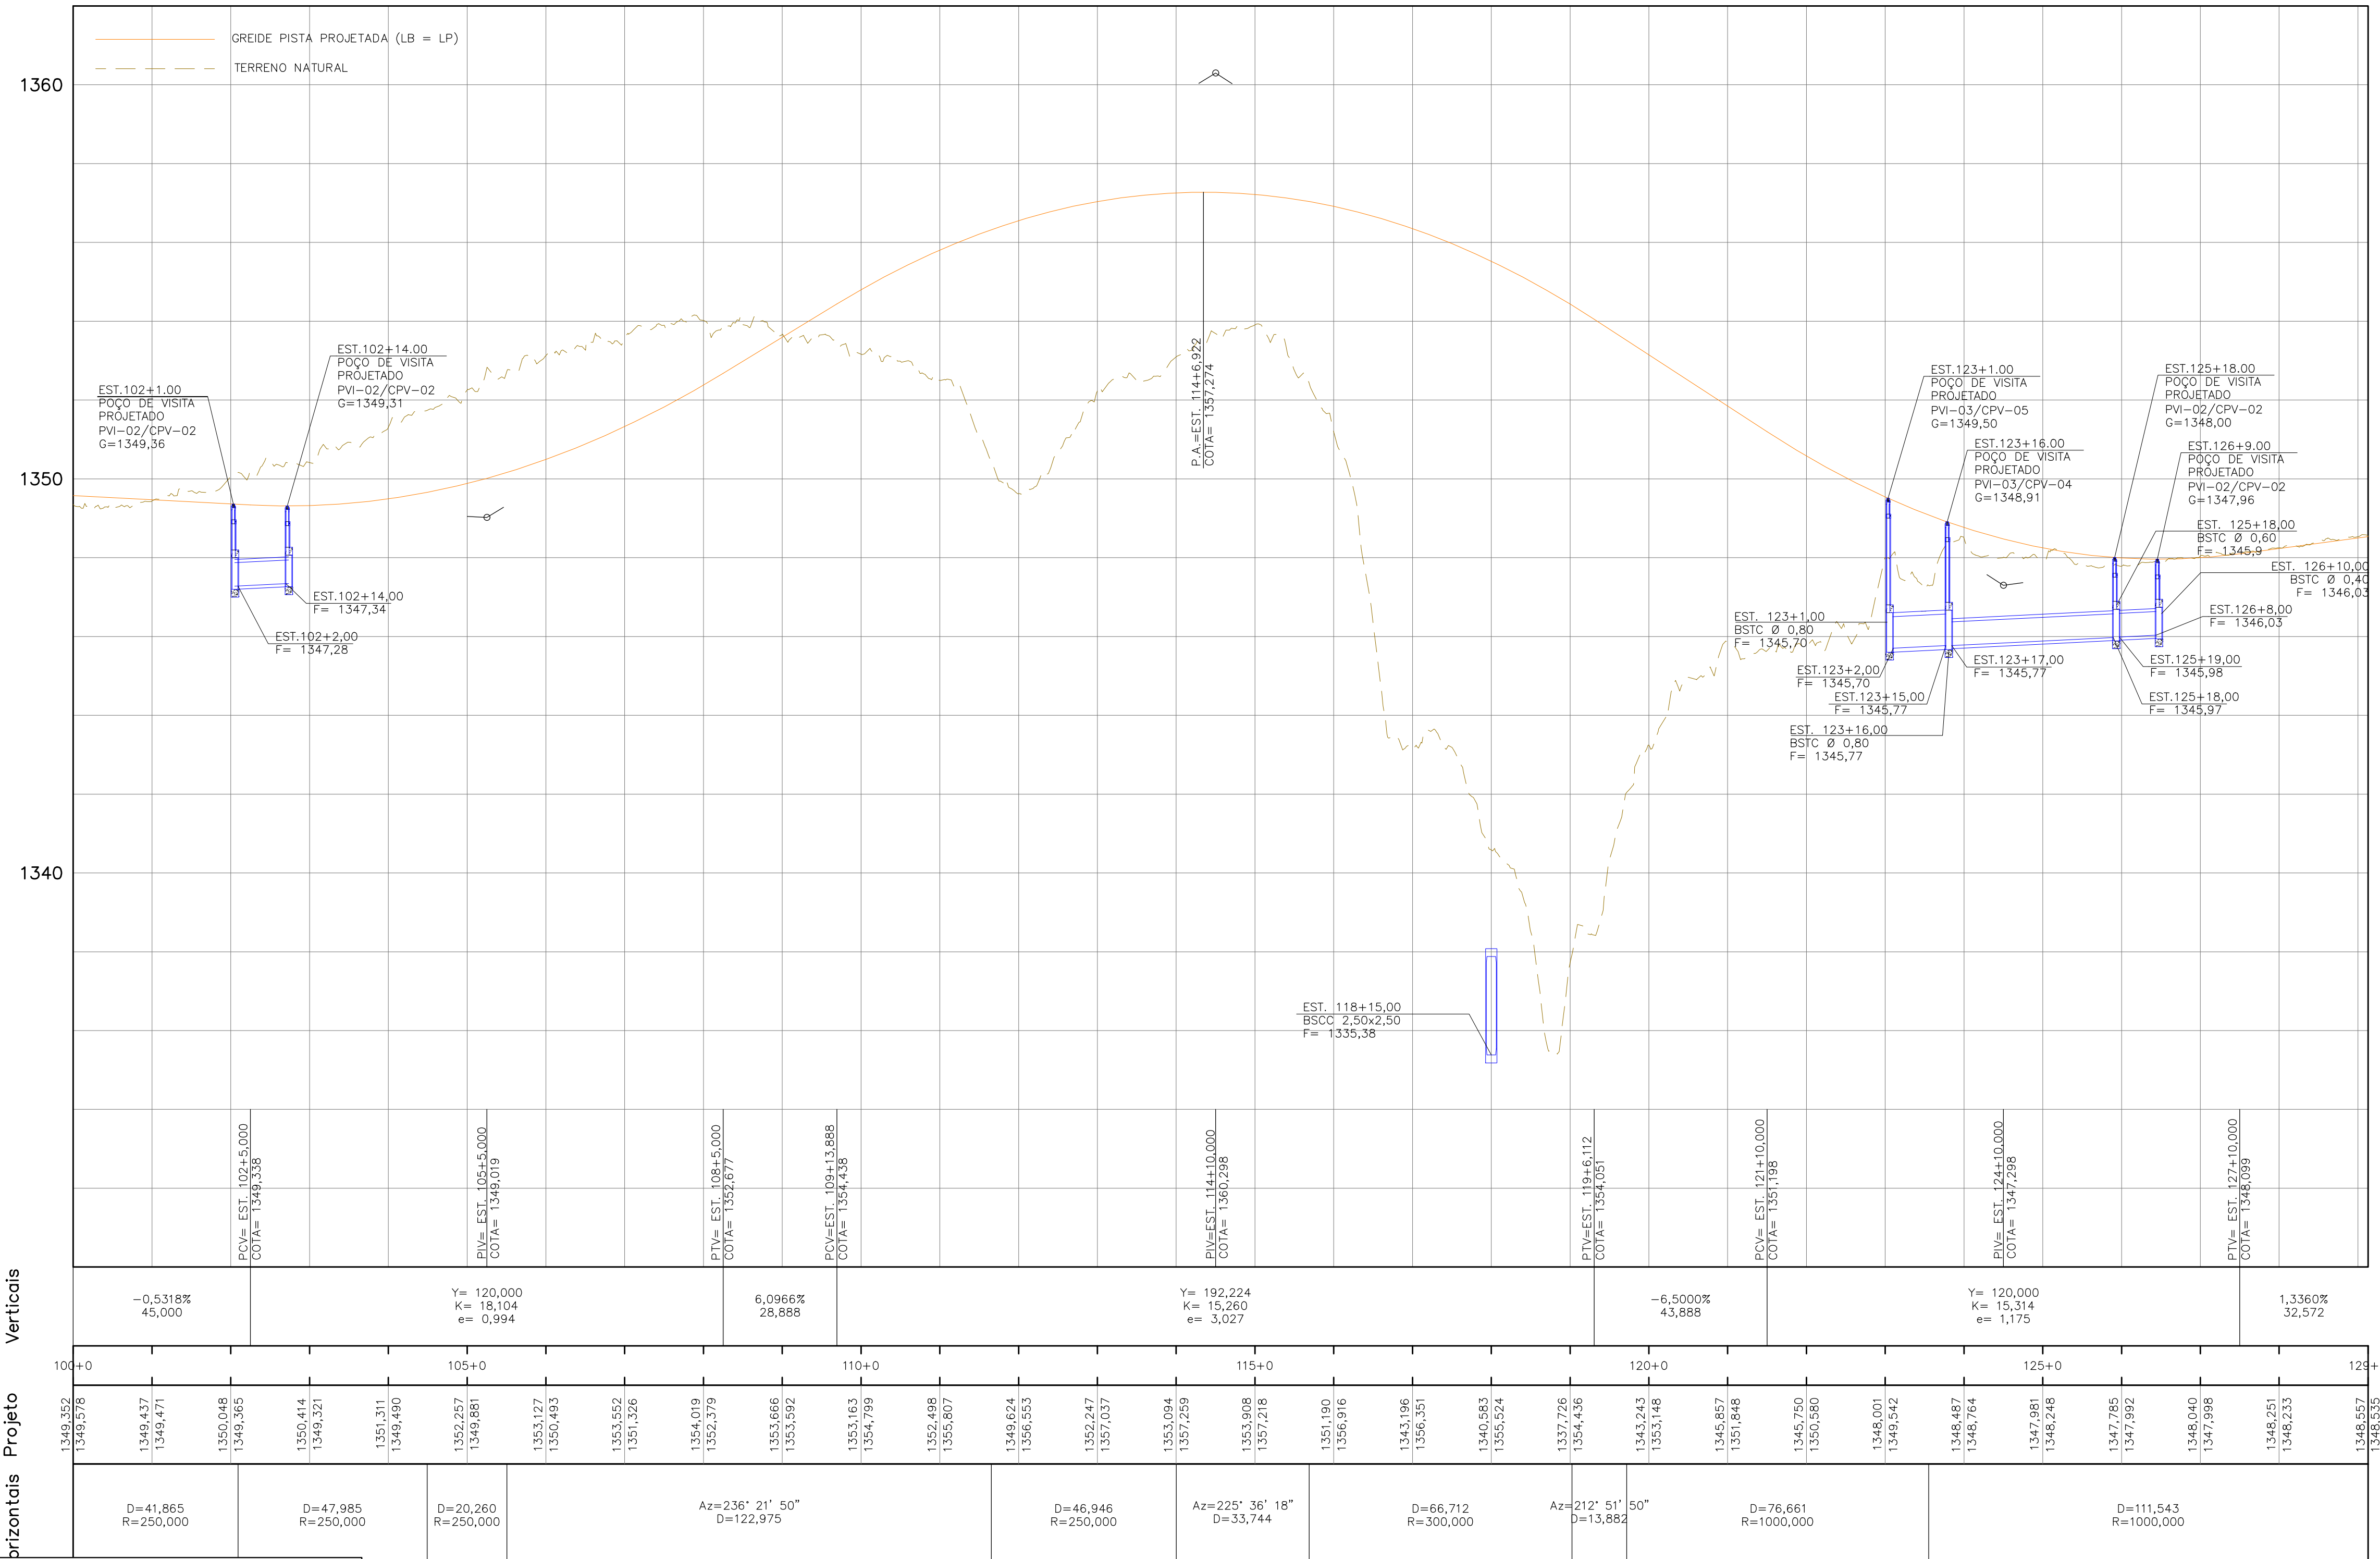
GREIDE PISTA PROJETADA (LB = LP)
TERRENO NATURAL

1360
1350
1340

EST.102+1.00
POÇO DE VISITA
PROJETADO
PVI-02/CPV-02
G=1349,36

EST.102+14.00
POÇO DE VISITA
PROJETADO
PVI-02/CPV-02
G=1349,31

EST.102+14,00
F= 1347,34

EST.102+2,00
F= 1347,28

P.A.=EST. 114+6,922
COTA= 1357,274

EST.123+1.00
POÇO DE VISITA
PROJETADO
PVI-03/CPV-05
G=1349,50

EST.123+16.00
POÇO DE VISITA
PROJETADO
PVI-03/CPV-04
G=1348,91

EST.125+18.00
POÇO DE VISITA
PROJETADO
PVI-02/CPV-02
G=1348,00

EST.126+9.00
POÇO DE VISITA
PROJETADO
PVI-02/CPV-02
G=1347,96

EST. 125+18,00
BSTC Ø 0,60
F= 1345,9

EST. 126+10,00
BSTC Ø 0,40
F= 1346,03

EST.126+8,00
F= 1346,03

EST. 123+1,00
BSTC Ø 0,80
F= 1345,70

EST.123+2,00
F= 1345,70

EST.123+15,00
F= 1345,77

EST.123+17,00
F= 1345,77

EST.125+19,00
F= 1345,98

EST.125+18,00
F= 1345,97

EST. 123+16,00
BSTC Ø 0,80
F= 1345,77

EST. 118+15,00
BSCC 2,50x2,50
F= 1335,38

PCV= EST. 102+5,000
COTA= 1349,338
PIV= EST. 105+5,000
COTA= 1349,019
PTV= EST. 108+5,000
COTA= 1352,677
PCV=EST. 109+13,888
COTA= 1354,438
PIV=EST. 114+10,000
COTA= 1360,298
PTV=EST. 119+6,112
COTA= 1354,051
PCV= EST. 121+10,000
COTA= 1351,198
PIV= EST. 124+10,000
COTA= 1347,298
PTV= EST. 127+10,000
COTA= 1348,099

Verticais

-0,5318%
45,000
Y= 120,000
K= 18,104
e= 0,994
6,0966%
28,888
Y= 192,224
K= 15,260
e= 3,027
-6,5000%
43,888
Y= 120,000
K= 15,314
e= 1,175
1,3360%
32,572

100+0
105+0
110+0
115+0
120+0
125+0
129+

Projeto

1349,352 1349,578
1349,437 1349,471
1350,048 1349,365
1350,414 1349,321
1351,311 1349,490
1352,257 1349,881
1353,127 1350,493
1353,552 1351,326
1354,019 1352,379
1353,666 1353,592
1353,163 1354,799
1352,498 1355,807
1349,624 1356,553
1352,247 1357,037
1353,094 1357,259
1353,908 1357,218
1351,190 1356,916
1343,196 1356,351
1340,583 1355,524
1337,726 1354,436
1343,243 1353,148
1345,857 1351,848
1345,750 1350,580
1348,001 1349,542
1348,487 1348,764
1347,981 1348,248
1347,785 1347,992
1348,040 1347,998
1348,251 1348,233
1348,557 1348,535

rizontais

D=41,865
R=250,000
D=47,985
R=250,000
D=20,260
R=250,000
Az=236° 21' 50"
D=122,975
D=46,946
R=250,000
Az=225° 36' 18"
D=33,744
D=66,712
R=300,000
Az=212° 51' 50"
D=13,882
D=76,661
R=1000,000
D=111,543
R=1000,000